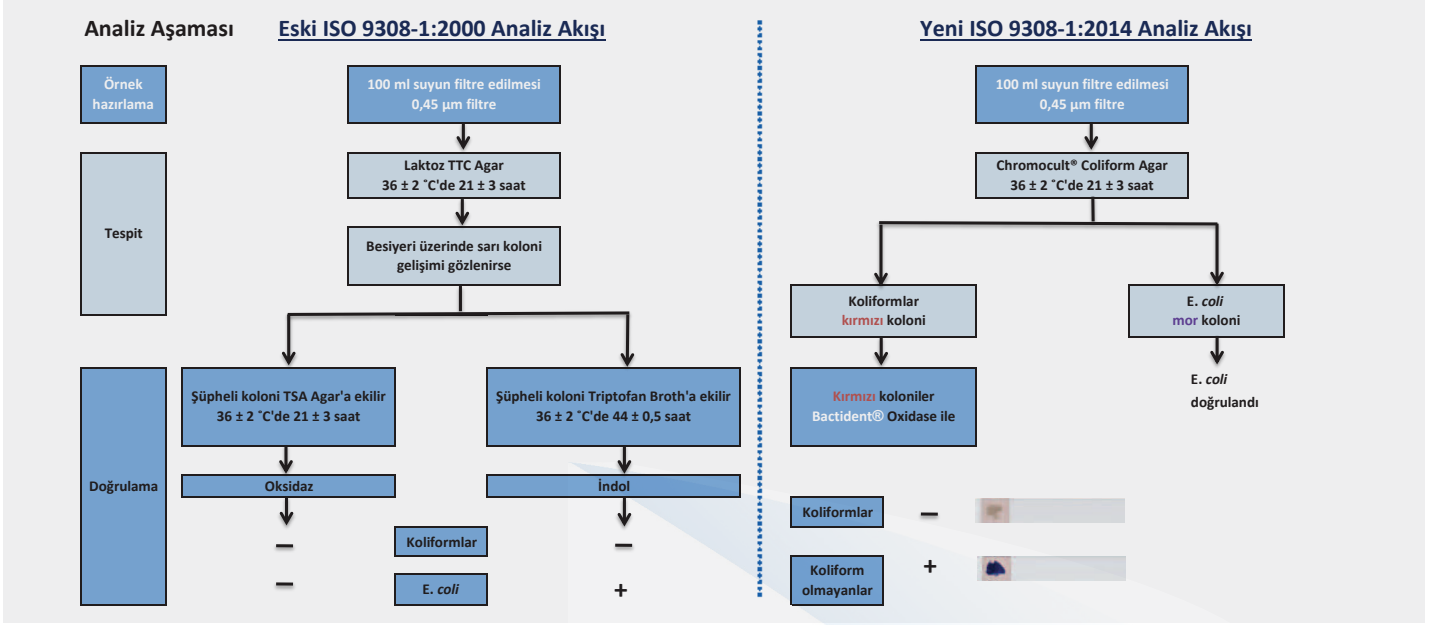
Analiz Aşaması

Eski ISO 9308-1:2000 Analiz Akışı

Yeni ISO 9308-1:2014 Analiz Akışı

Örnek hazırlama

100 ml suyun filtre edilmesi
0,45 µm filtre

100 ml suyun filtre edilmesi
0,45 µm filtre

Tespit

Laktoz TTC Agar
36 ± 2 ˚C'de 21 ± 3 saat

Chromocult® Coliform Agar
36 ± 2 ˚C'de 21 ± 3 saat

Besiyeri üzerinde sarı koloni gelişimi gözlenirse

Koliformlar
kırmızı koloni

E. coli
mor koloni

Doğrulama

Şüpheli koloni TSA Agar'a ekilir
36 ± 2 ˚C'de 21 ± 3 saat

Şüpheli koloni Triptofan Broth'a ekilir
36 ± 2 ˚C'de 44 ± 0,5 saat

Kırmızı koloniler
Bactident® Oxidase ile

E. coli
doğrulandı

Oksidaz

İndol

–

Koliformlar

–

–

E. coli

+

Koliformlar

–

Koliform olmayanlar

+